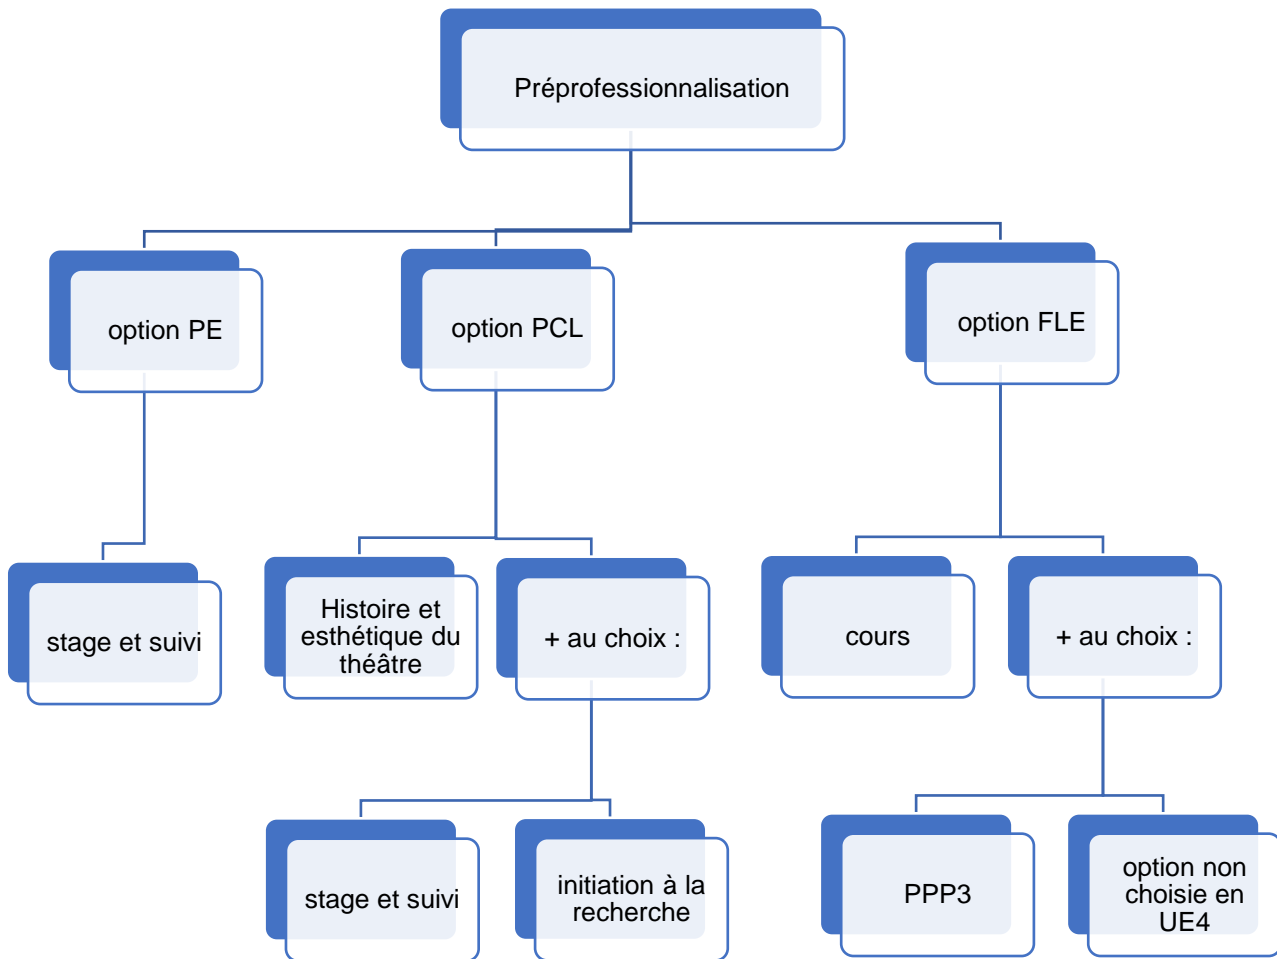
Préprofessionnalisation

option PE

option PCL

option FLE

stage et suivi

Histoire et esthétique du théâtre

+ au choix :

cours

+ au choix :

stage et suivi

initiation à la recherche

PPP3

option non choisie en UE4